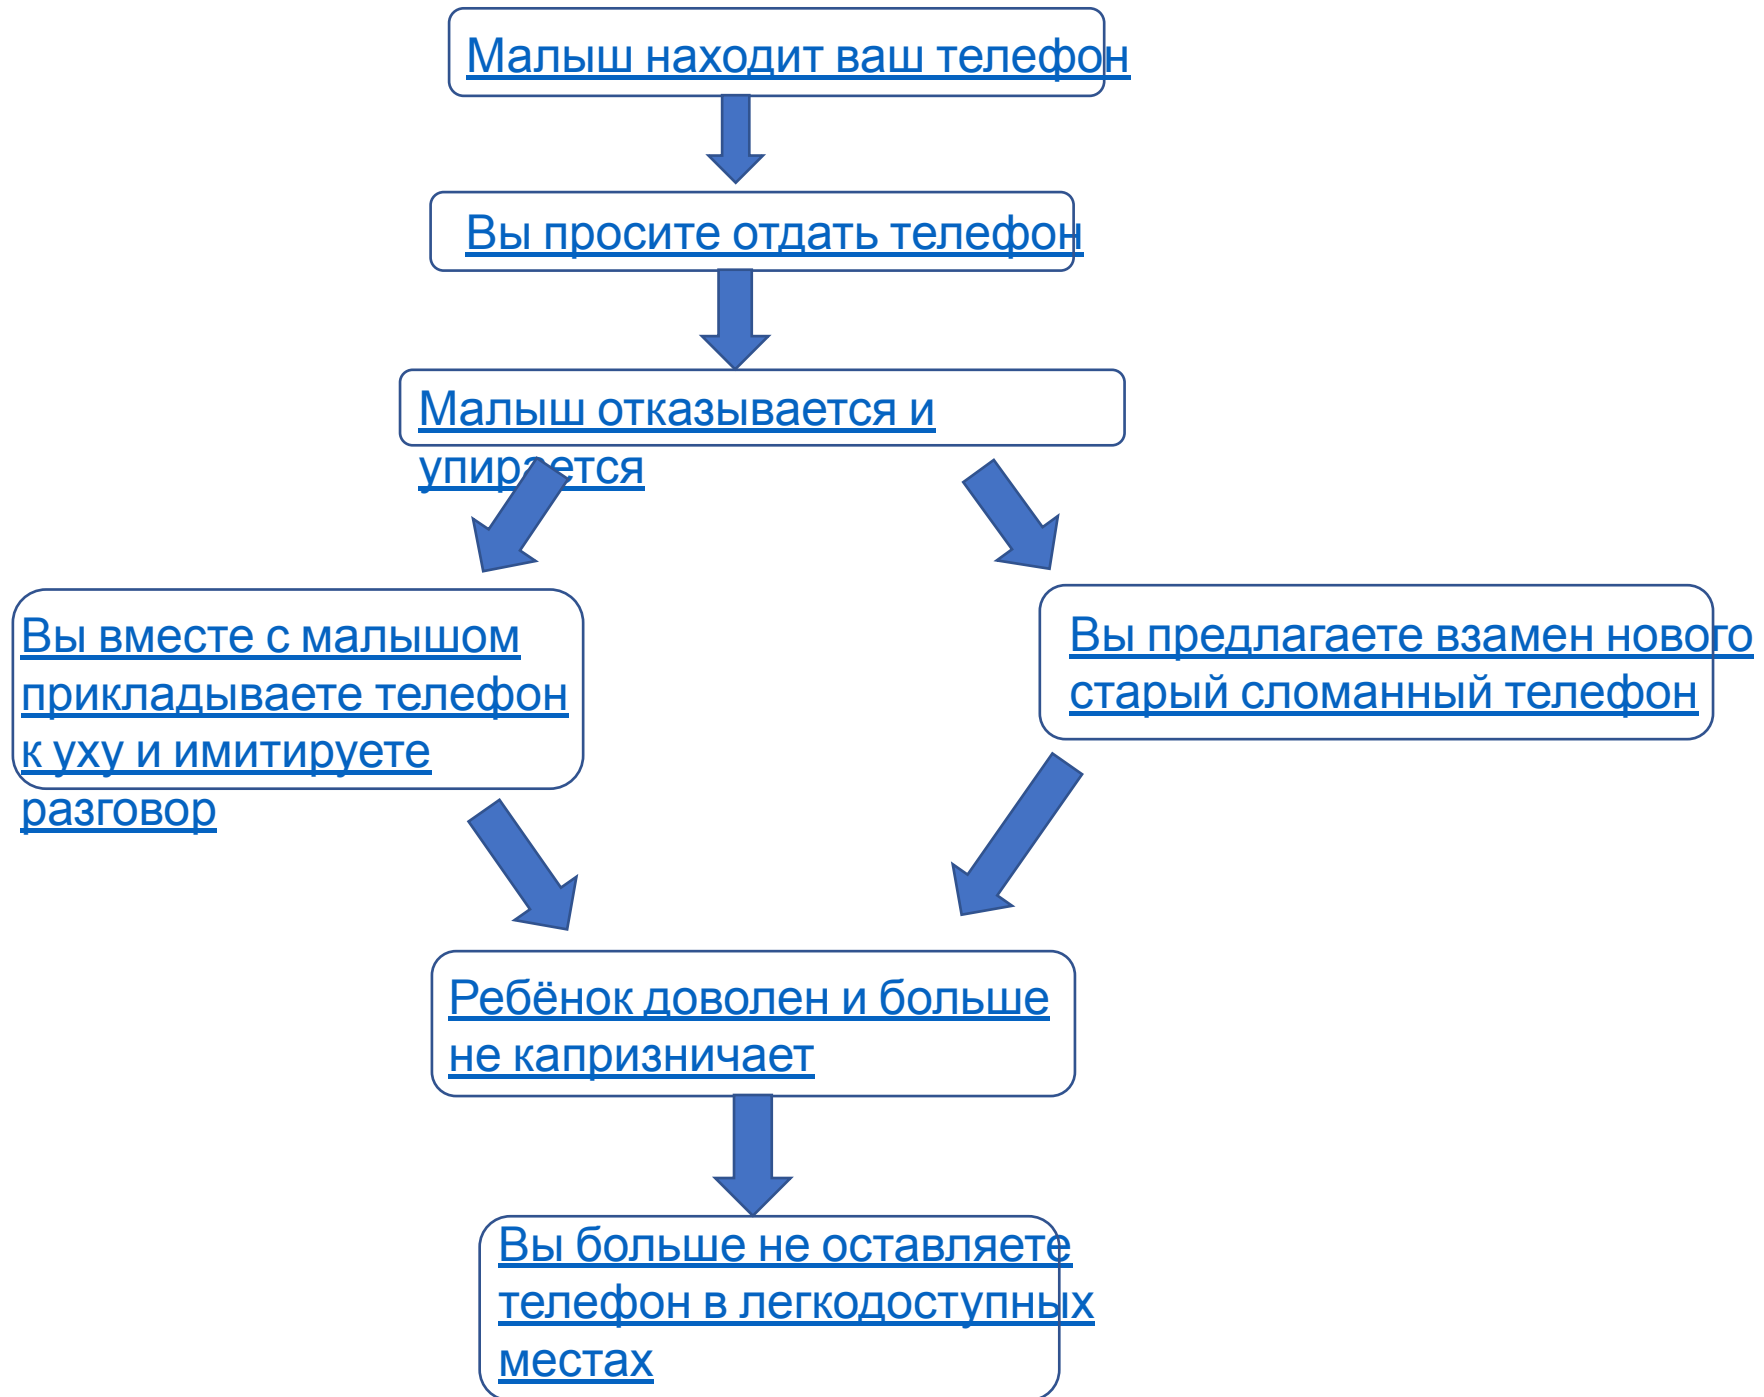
Малыш находит ваш телефон

Вы просите отдать телефон

Малыш отказывается и упирается

Вы вместе с малышом прикладываете телефон к уху и имитируете разговор

Вы предлагаете взамен нового старый сломанный телефон

Ребёнок доволен и больше не капризничает

Вы больше не оставляете телефон в легкодоступных местах